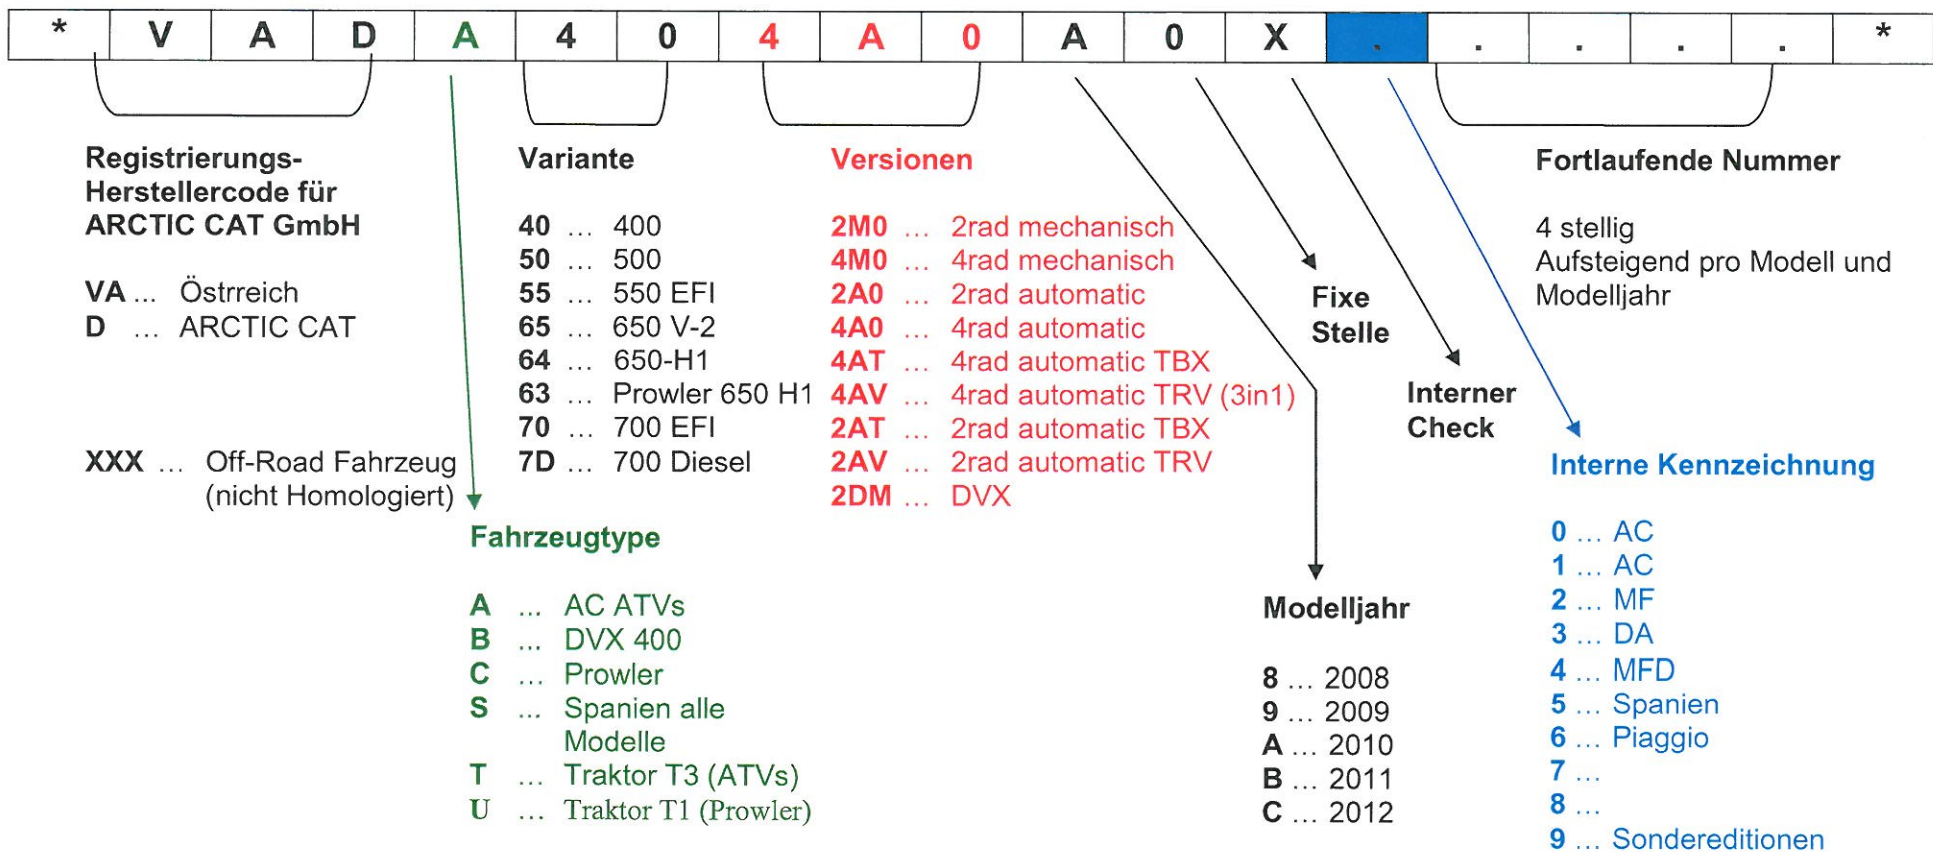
| * | V | A | D | A | 4 | 0 | 4 | A | 0 | A | 0 | X | . | . | . | . | . | * |
|---|---|---|---|---|---|---|---|---|---|---|---|---|---|---|---|---|---|---|

Registrierungs-Herstellercode für ARCTIC CAT GmbH

VA ... Östrreich
D ... ARCTIC CAT

XXX ... Off-Road Fahrzeug (nicht Homologiert)

Variante

40 ... 400
50 ... 500
55 ... 550 EFI
65 ... 650 V-2
64 ... 650-H1
63 ... Prowler 650 H1
70 ... 700 EFI
7D ... 700 Diesel

Versionen

2M0 ... 2rad mechanisch
4M0 ... 4rad mechanisch
2A0 ... 2rad automatic
4A0 ... 4rad automatic
4AT ... 4rad automatic TBX
4AV ... 4rad automatic TRV (3in1)
2AT ... 2rad automatic TBX
2AV ... 2rad automatic TRV
2DM ... DVX

Fahrzeugtype

A ... AC ATVs
B ... DVX 400
C ... Prowler
S ... Spanien alle Modelle
T ... Traktor T3 (ATVs)
U ... Traktor T1 (Prowler)

Fixe Stelle

Interner Check

Modelljahr

8 ... 2008
9 ... 2009
A ... 2010
B ... 2011
C ... 2012

Fortlaufende Nummer

4 stellig
Aufsteigend pro Modell und Modelljahr

Interne Kennzeichnung

0 ... AC
1 ... AC
2 ... MF
3 ... DA
4 ... MFD
5 ... Spanien
6 ... Piaggio
7 ...
8 ...
9 ... Sondereditionen